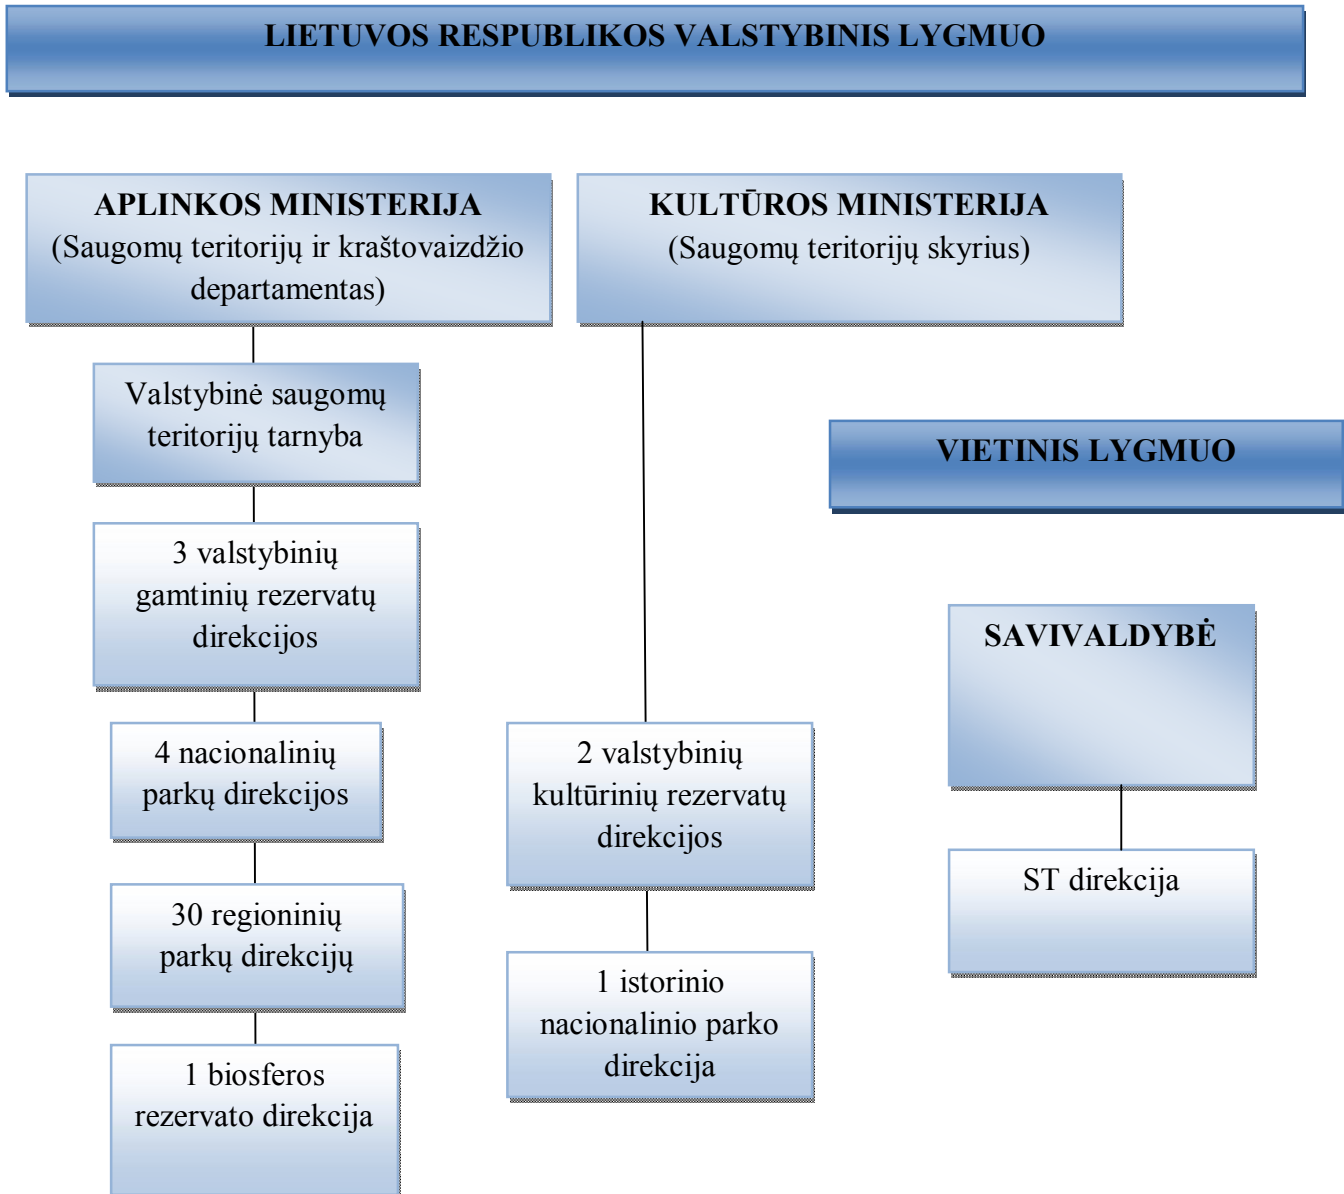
LIETUVOS RESPUBLIKOS VALSTYBINIS LYGMUO

APLINKOS MINISTERIJA
(Saugomų teritorijų ir kraštovaizdžio departamentas)

Valstybinė saugomų teritorijų tarnyba

3 valstybinių gamtinių rezervatų direkcijos

4 nacionalinių parkų direkcijos

30 regioninių parkų direkcijų

1 biosferos rezervato direkcija

KULTŪROS MINISTERIJA
(Saugomų teritorijų skyrius)

2 valstybinių kultūrinių rezervatų direkcijos

1 istorinio nacionalinio parko direkcija

VIETINIS LYGMUO

SAVIVALDYBĖ

ST direkcija